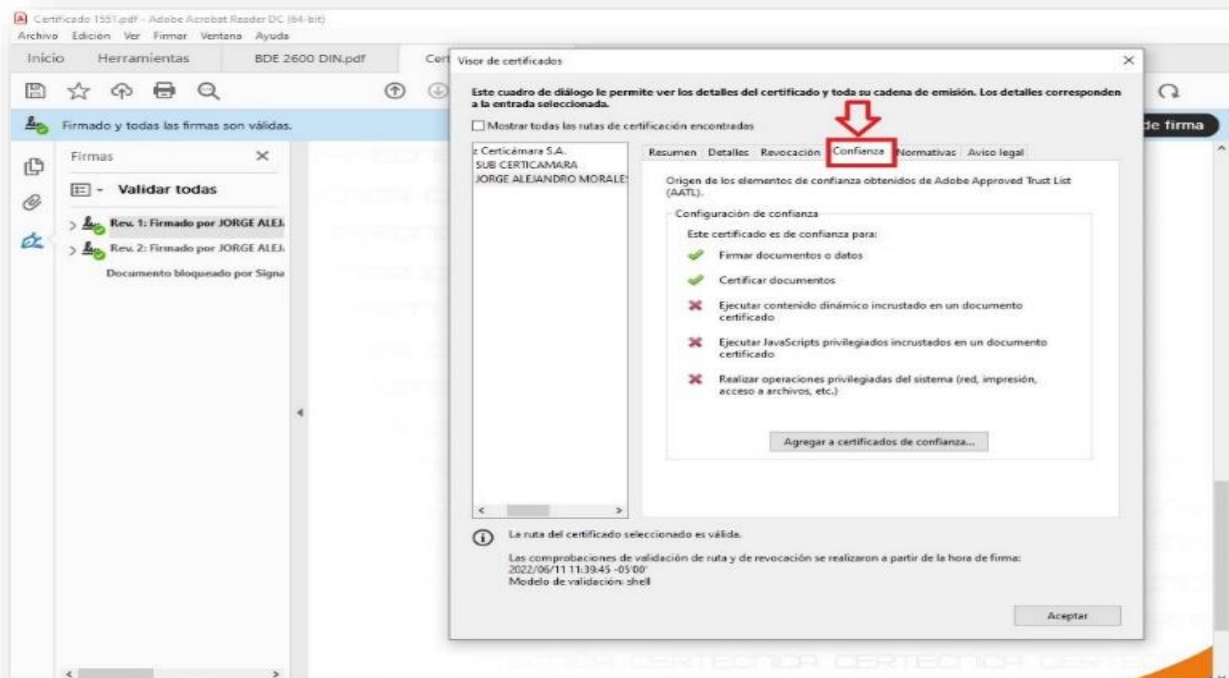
Certificado 1551.pdf - Adobe Acrobat Reader DC (64-bit)
Archivo Edición Ver Firmar Ventana Ayuda
Inicio Herramientas BDE 2600 DIN.pdf Cert

Firmado y todas las firmas son válidas.

de firma

Firmas

Validar todas

Rev. 1: Firmado por JORGE ALEJ

Rev. 2: Firmado por JORGE ALEJ

Documento bloqueado por Signa

Visor de certificados

Este cuadro de diálogo le permite ver los detalles del certificado y toda su cadena de emisión. Los detalles corresponden a la entrada seleccionada.

Mostrar todas las rutas de certificación encontradas

Certicámara S.A.
SUB CERTICAMARA
JORGE ALEJANDRO MORALE

Resumen Detalles Revocación Confianza Normativas Aviso legal

Origen de los elementos de confianza obtenidos de Adobe Approved Trust List (AATL).

Configuración de confianza

Este certificado es de confianza para:

Firmar documentos o datos

Certificar documentos

Ejecutar contenido dinámico incrustado en un documento certificado

Ejecutar JavaScripts privilegiados incrustados en un documento certificado

Realizar operaciones privilegiadas del sistema (red, impresión, acceso a archivos, etc.)

Agregar a certificados de confianza...

La ruta del certificado seleccionado es válida.

Las comprobaciones de validación de ruta y de revocación se realizaron a partir de la hora de firma:
2022/06/11 11:39:45 -05'00'
Modelo de validación: shell

Aceptar